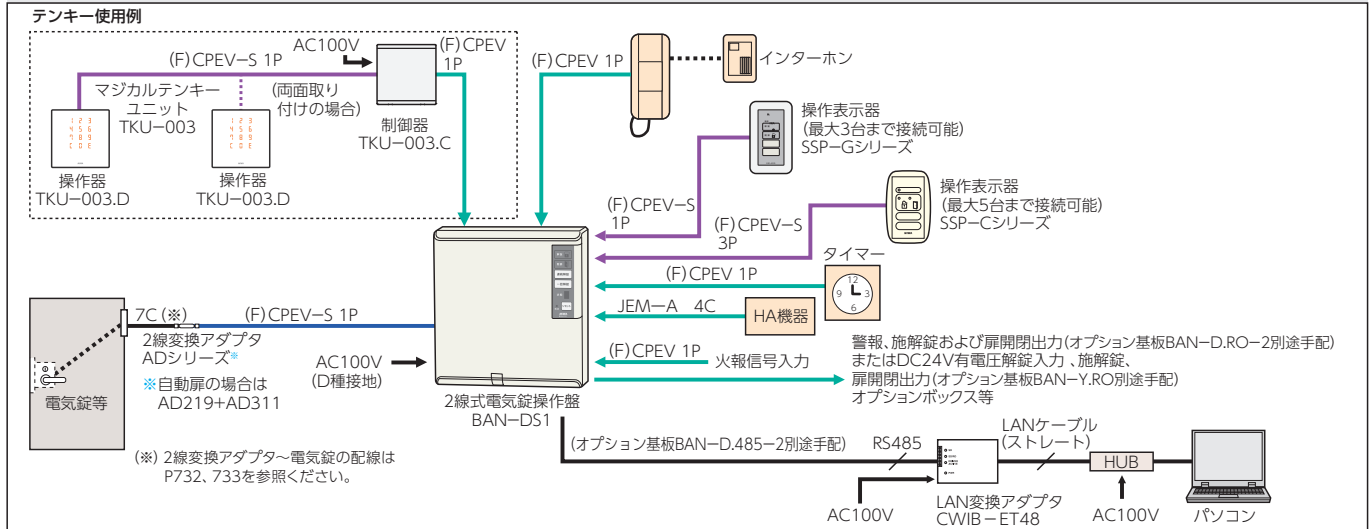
テンキー使用例

(F)CPEV−S 1P
AC100V
(F)CPEV 1P
マジカルテンキーユニット TKU−003
(両面取り付けの場合)
制御器 TKU−003.C
操作器 TKU−003.D
操作器 TKU−003.D

(F)CPEV 1P
インターホン
操作表示器 (最大3台まで接続可能) SSP−Gシリーズ
(F)CPEV−S 1P
(F)CPEV−S 3P
操作表示器 (最大5台まで接続可能) SSP−Cシリーズ
タイマー
(F)CPEV 1P
JEM−A 4C
HA機器
(F)CPEV 1P
火報信号入力
警報、施解錠および扉開閉出力(オプション基板BAN−D.RO−2別途手配) またはDC24V有電圧解錠入力 、施解錠、扉開閉出力(オプション基板BAN−Y.RO別途手配) オプションボックス等

7C (※)
(F)CPEV−S 1P
2線変換アダプタ ADシリーズ※
※自動扉の場合は AD219+AD311
電気錠等
AC100V (D種接地)
2線式電気錠操作盤 BAN−DS1
(※) 2線変換アダプター〜電気錠の配線は P732、733を参照ください。

(オプション基板BAN−D.485−2別途手配)
RS485
LANケーブル (ストレート)
HUB
AC100V
LAN変換アダプタ CWIB−ET48
AC100V
パソコン